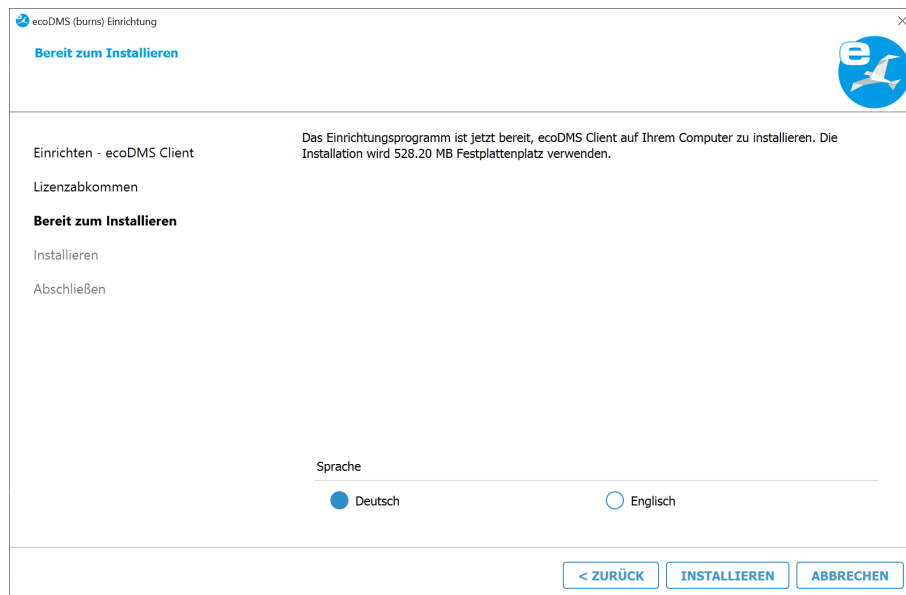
ecoDMS (burns) Einrichtung

Bereit zum Installieren

Einrichten - ecoDMS Client

Lizenzabkommen

Bereit zum Installieren

Installieren

Abschließen

Das Einrichtungsprogramm ist jetzt bereit, ecoDMS Client auf Ihrem Computer zu installieren. Die Installation wird 528.20 MB Festplattenplatz verwenden.

Sprache

Deutsch

Englisch

< ZURÜCK

INSTALLIEREN

ABBRECHEN